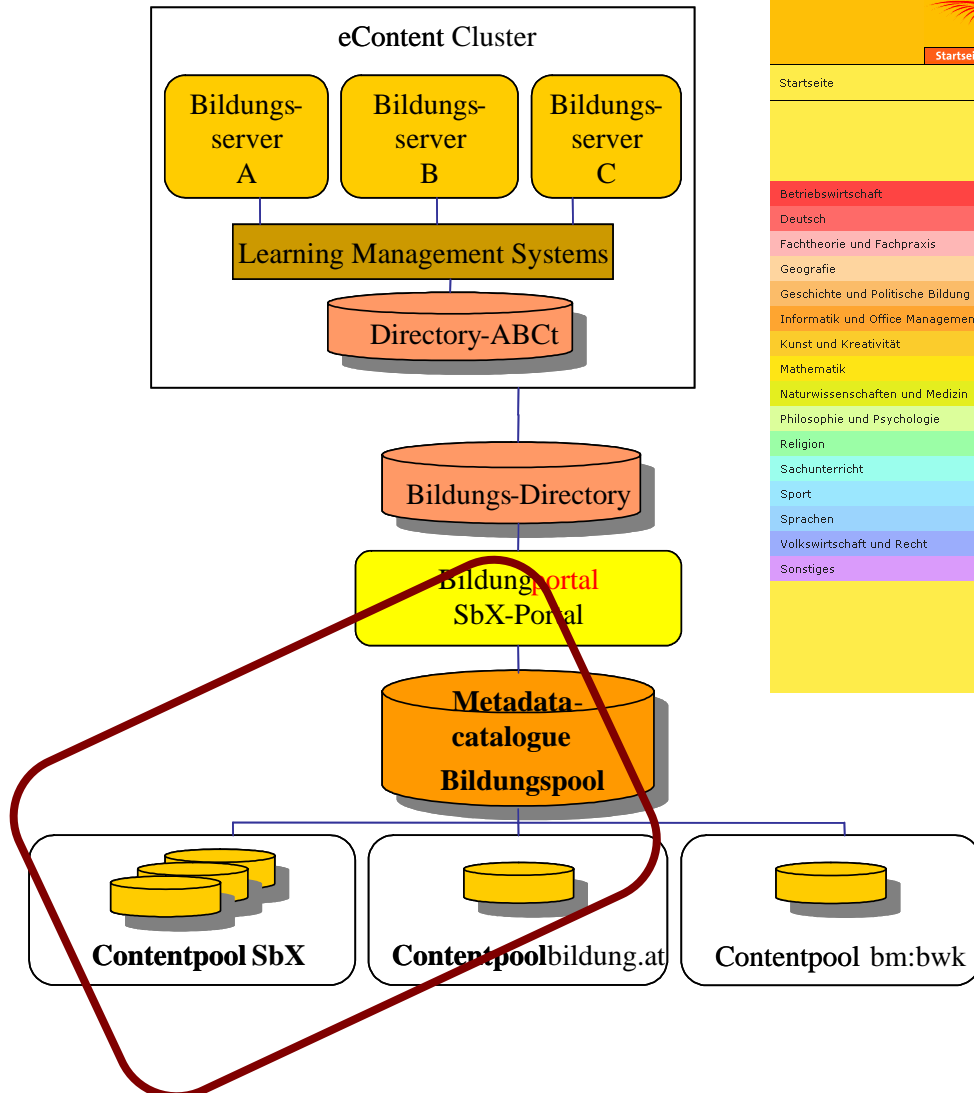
eContent Cluster

Bildungs-server A

Bildungs-server B

Bildungs-server C

Learning Management Systems

Directory-ABCt

Bildungs-Directory

Bildungportal SbX-Portal

Metadata-catalogue Bildungspool

Contentpool SbX

Contentpoolbildung.at

Contentpool bm:bwk

Startseite

Startseite

Betriebswirtschaft
Deutsch
Fachtheorie und Fachpraxis
Geografie
Geschichte und Politische Bildung
Informatik und Office Managemen
Kunst und Kreativität
Mathematik
Naturwissenschaften und Medizin
Philosophie und Psychologie
Religion
Sachunterricht
Sport
Sprachen
Volkswirtschaft und Recht
Sonstiges